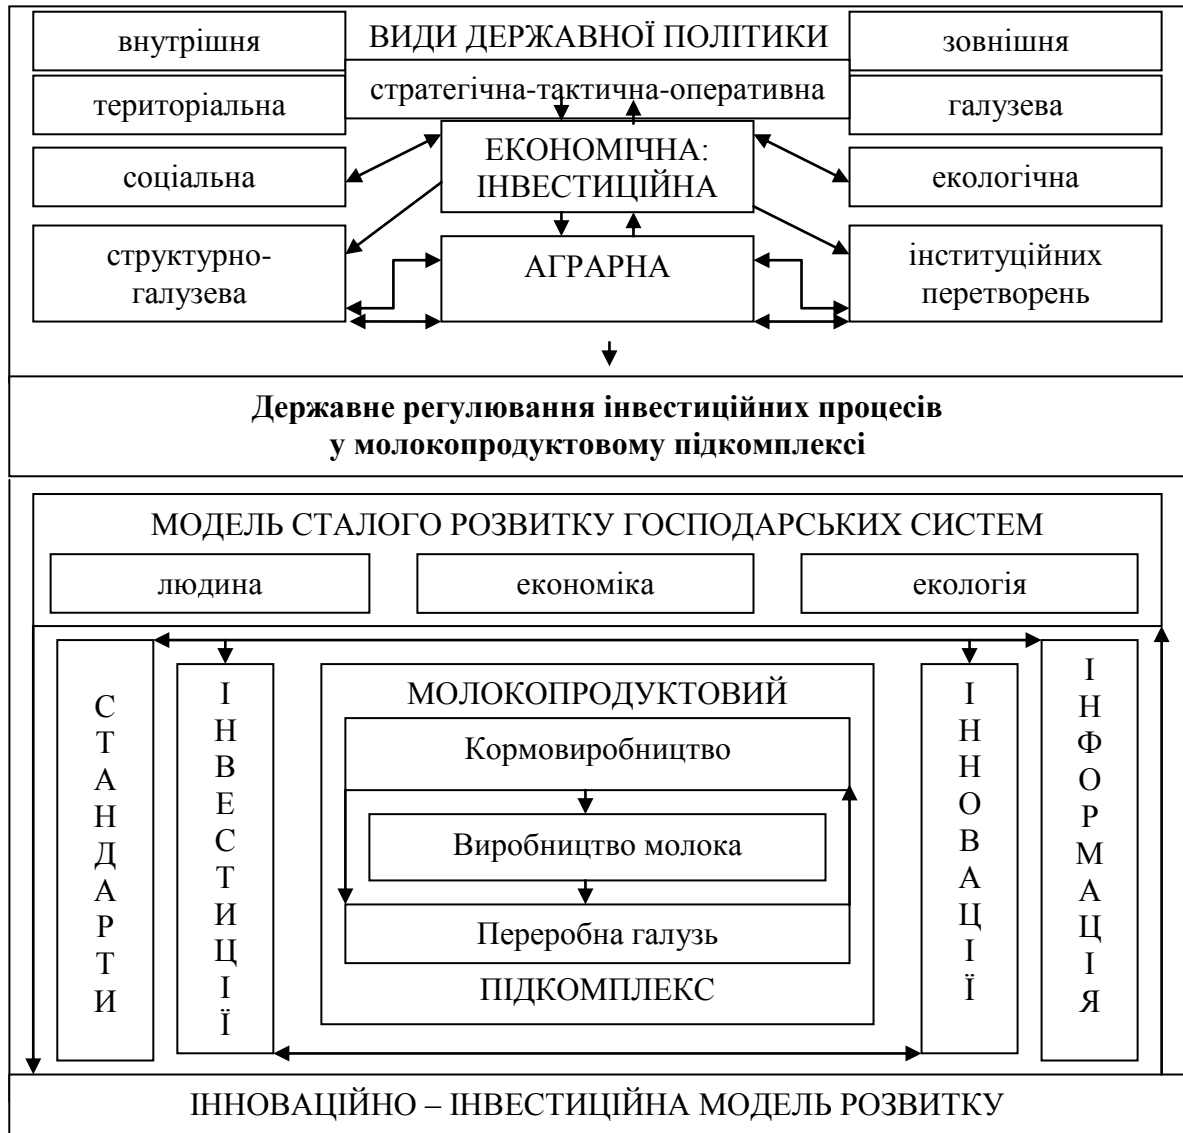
внутрішня

ВИДИ ДЕРЖАВНОЇ ПОЛІТИКИ

зовнішня

територіальна

стратегічна-тактична-оперативна

галузева

соціальна

ЕКОНОМІЧНА: ІНВЕСТИЦІЙНА

екологічна

структурно-галузева

АГРАРНА

інституційних перетворень

**Державне регулювання інвестиційних процесів у молокопродуктовому підкомплексі**

МОДЕЛЬ СТАЛОГО РОЗВИТКУ ГОСПОДАРСЬКИХ СИСТЕМ

людина

економіка

екологія

С Т А Н Д А Р Т И

І Н В Е С Т И Ц І Ї

МОЛОКОПРОДУКТОВИЙ

Кормовиробництво

Виробництво молока

Переробна галузь

ПІДКОМПЛЕКС

І Н Н О В А Ц І Ї

І Н Ф О Р М А Ц І Я

ІННОВАЦІЙНО – ІНВЕСТИЦІЙНА МОДЕЛЬ РОЗВИТКУ